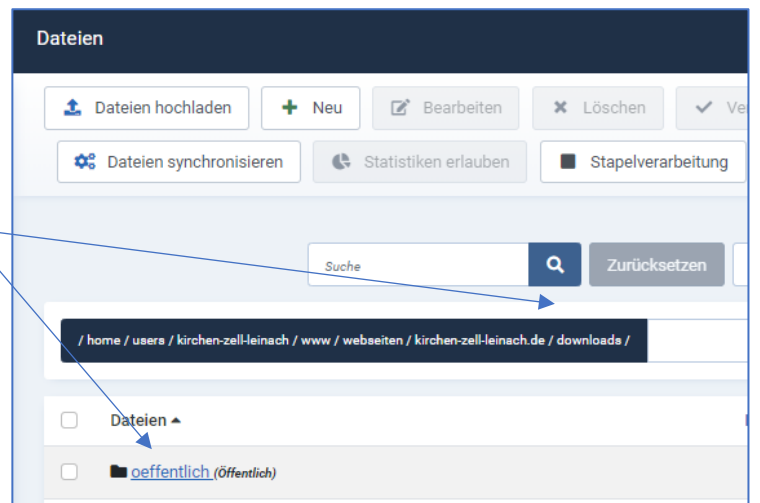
Dateien

Dateien hochladen
Neu
Bearbeiten
Löschen
Ve

Dateien synchronisieren
Statistiken erlauben
Stapelverarbeitung

Suche
Zurücksetzen

/ home / users / kirchen-zell-leinach / www / webseiten / kirchen-zell-leinach.de / downloads /

Dateien ▴

oeffentlich (Öffentlich)